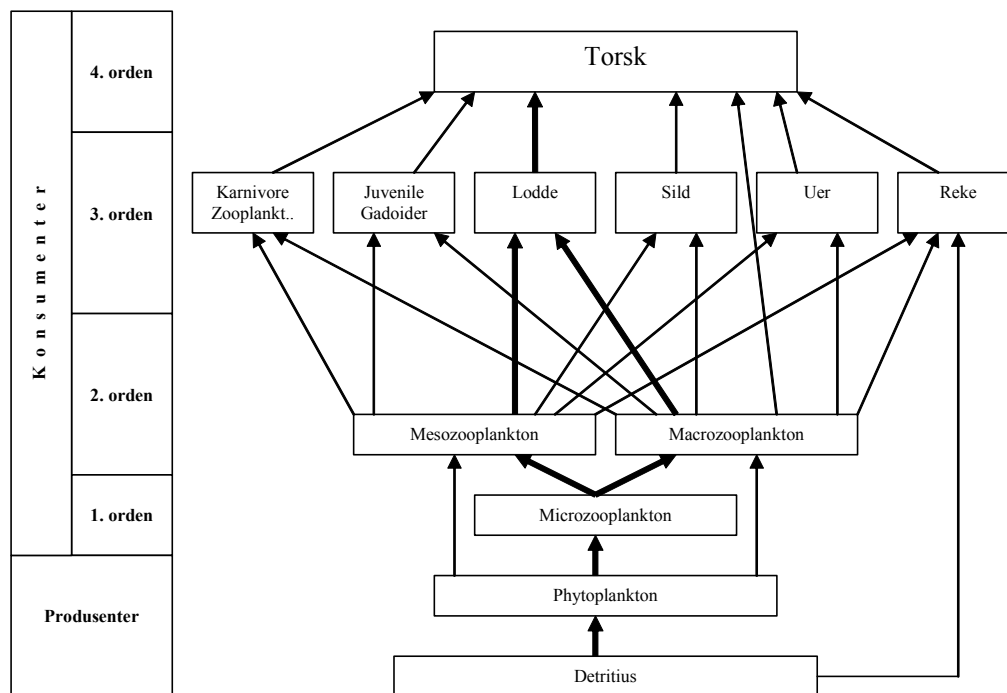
Konsumenter

4. orden

3. orden

2. orden

1. orden

Produsenter

Torsk

Karnivore Zooplankt..

Juvenile Gadoider

Lodde

Sild

Uer

Reke

Mesozooplankton

Macrozooplankton

Microzooplankton

Phytoplankton

Detritius